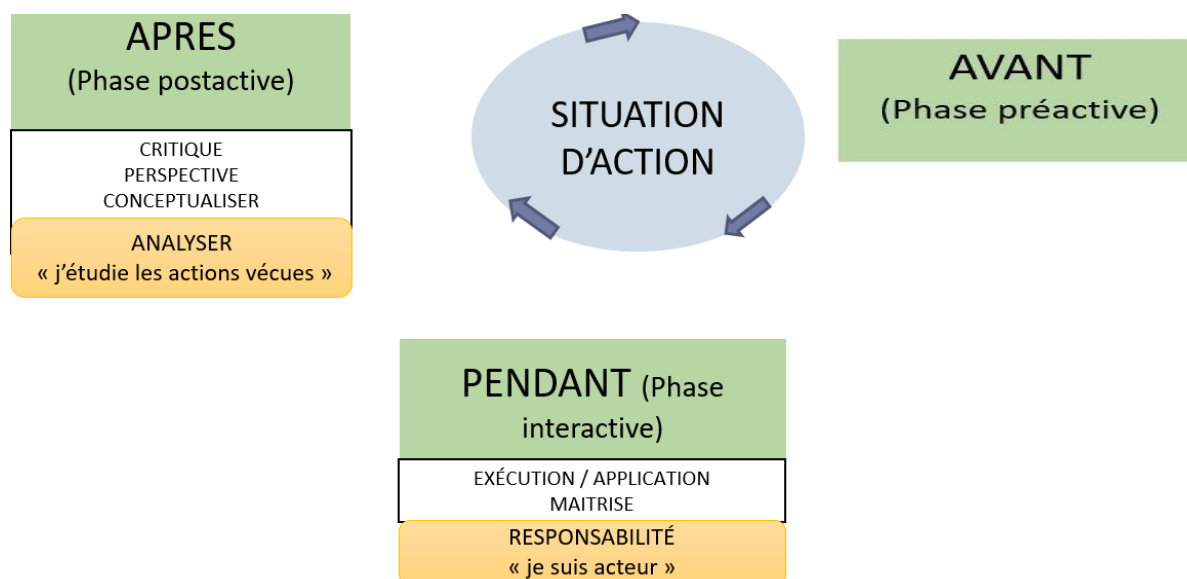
APRES
(Phase postactive)

CRITIQUE
PERSPECTIVE
CONCEPTUALISER

ANALYSER
« j'étudie les actions vécues »

SITUATION D'ACTION

AVANT
(Phase préactive)

PENDANT (Phase interactive)

EXÉCUTION / APPLICATION
MAITRISE

RESPONSABILITÉ
« je suis acteur »